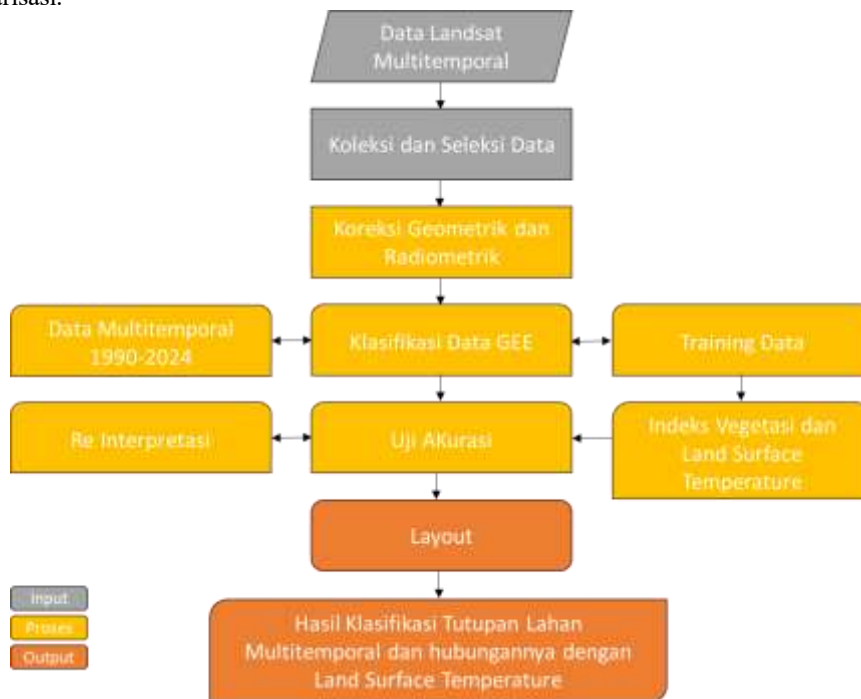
arisasi.

Data Landsat Multitemporal

Koleksi dan Seleksi Data

Koreksi Geometrik dan Radiometrik

Data Multitemporal 1990-2024

Klasifikasi Data GEE

Training Data

Re Interpretasi

Uji AKurasi

Indeks Vegetasi dan Land Surface Temperature

Layout

Input
Proses
Output

Hasil Klasifikasi Tutupan Lahan Multitemporal dan hubungannya dengan Land Surface Temperature